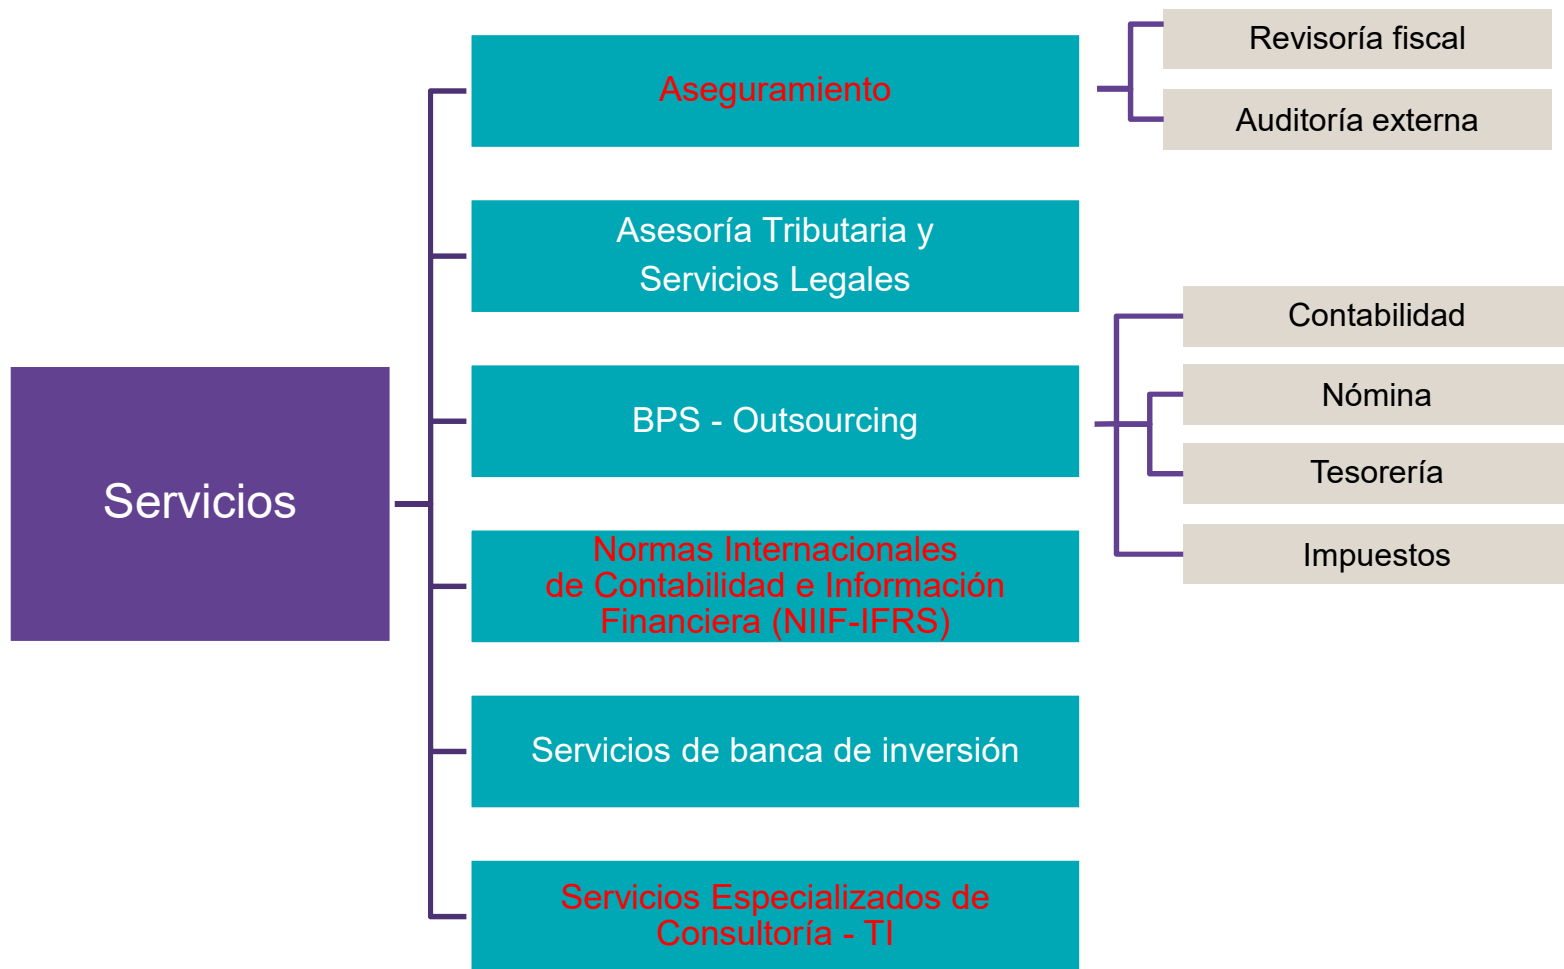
Servicios

Aseguramiento

Revisoría fiscal

Auditoría externa

Asesoría Tributaria y Servicios Legales

BPS - Outsourcing

Contabilidad

Nómina

Tesorería

Impuestos

Normas Internacionales de Contabilidad e Información Financiera (NIIF-IFRS)

Servicios de banca de inversión

Servicios Especializados de Consultoría - TI